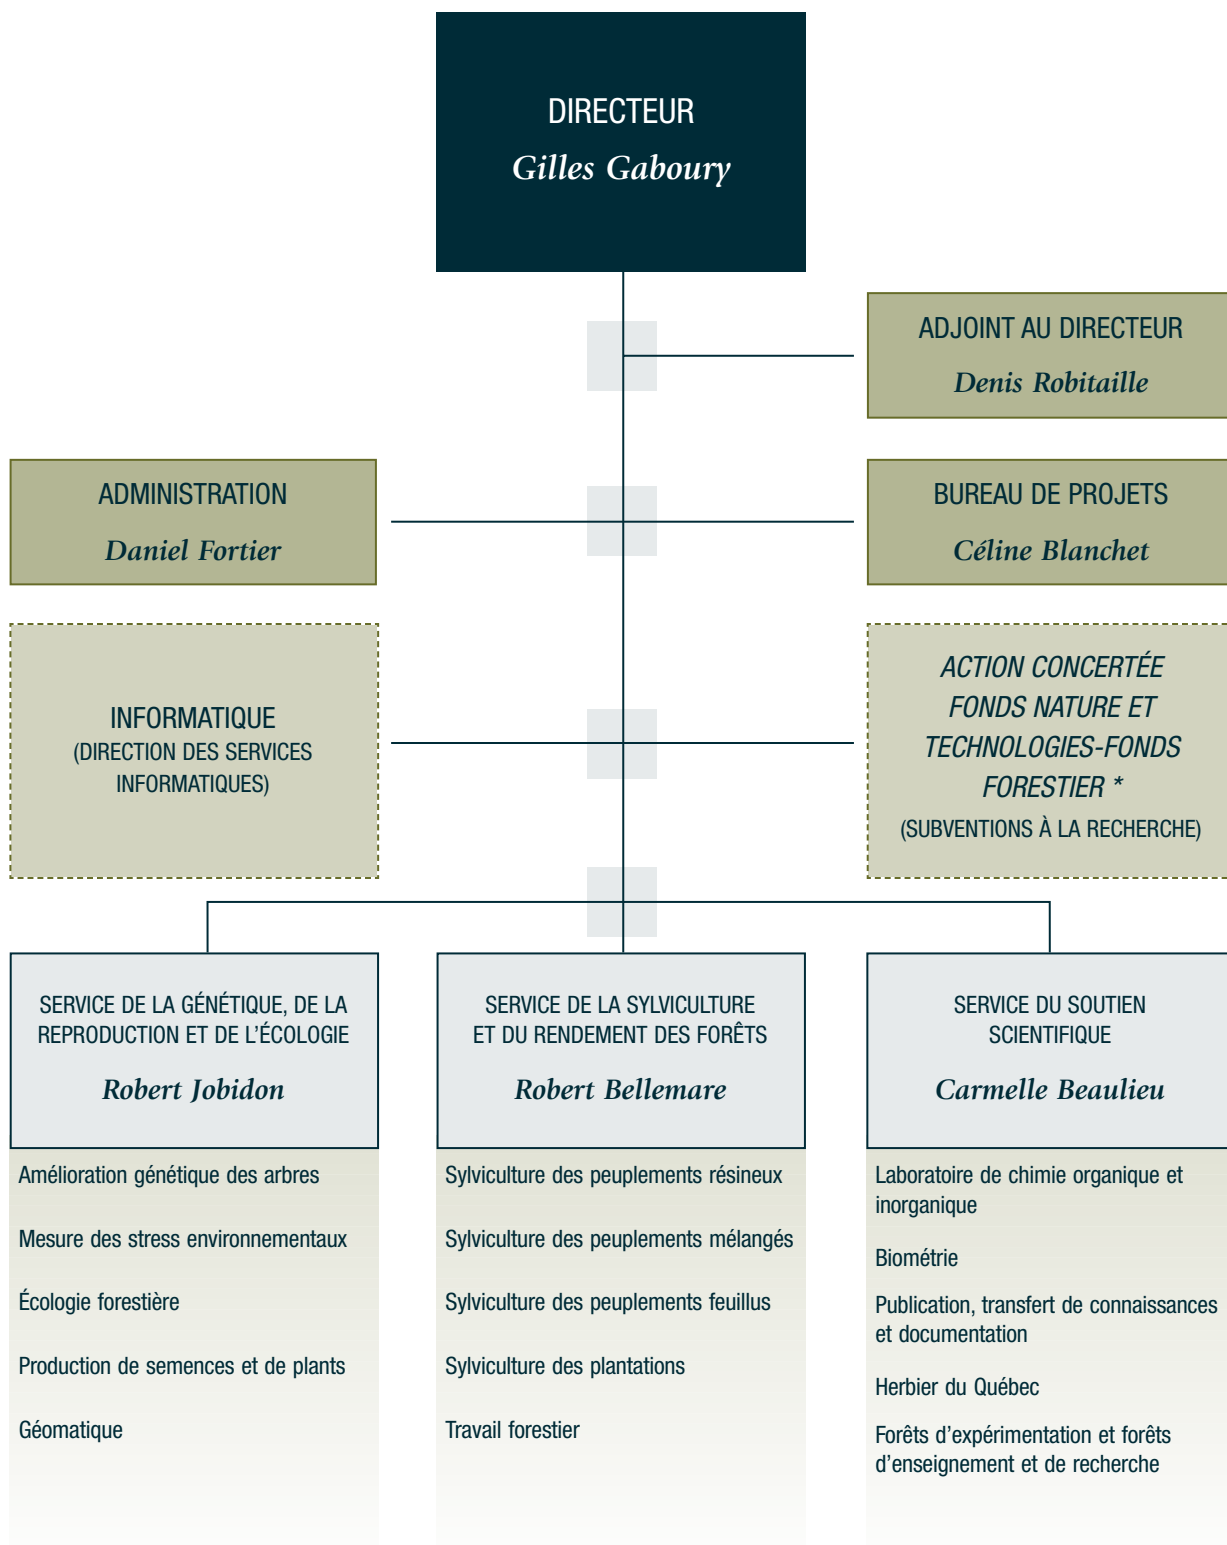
DIRECTEUR
Gilles Gaboury

ADJOINT AU DIRECTEUR
Denis Robitaille

ADMINISTRATION
Daniel Fortier

BUREAU DE PROJETS
Céline Blanchet

INFORMATIQUE
(DIRECTION DES SERVICES INFORMATIQUES)

ACTION CONCERTÉE FONDS NATURE ET TECHNOLOGIES-FONDS FORESTIER *
(SUBVENTIONS À LA RECHERCHE)

SERVICE DE LA GÉNÉTIQUE, DE LA REPRODUCTION ET DE L'ÉCOLOGIE
Robert Jobidon

Amélioration génétique des arbres

Mesure des stress environnementaux

Écologie forestière

Production de semences et de plants

Géomatique

SERVICE DE LA SYLVICULTURE ET DU RENDEMENT DES FORÊTS
Robert Bellemare

Sylviculture des peuplements résineux

Sylviculture des peuplements mélangés

Sylviculture des peuplements feuillus

Sylviculture des plantations

Travail forestier

SERVICE DU SOUTIEN SCIENTIFIQUE
Carmelle Beaulieu

Laboratoire de chimie organique et inorganique

Biométrie

Publication, transfert de connaissances et documentation

Herbier du Québec

Forêts d'expérimentation et forêts d'enseignement et de recherche